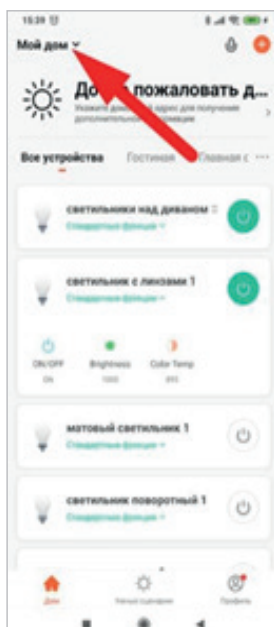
15:39

Мой дом

До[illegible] пожаловать д...
Укажите д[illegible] адрес для получения дополнительной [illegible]мации

Все устройства
Гостиная
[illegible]лавная с
...

светильники над диваном
Стандартные функции

светильник с линзами 1
Стандартные функции

ON/OFF
ON
Brightness
1000
Color Temp
895

матовый светильник 1
Стандартные функции

светильник поворотный 1
Стандартные функции

Дом
Умные сценарии
Профиль